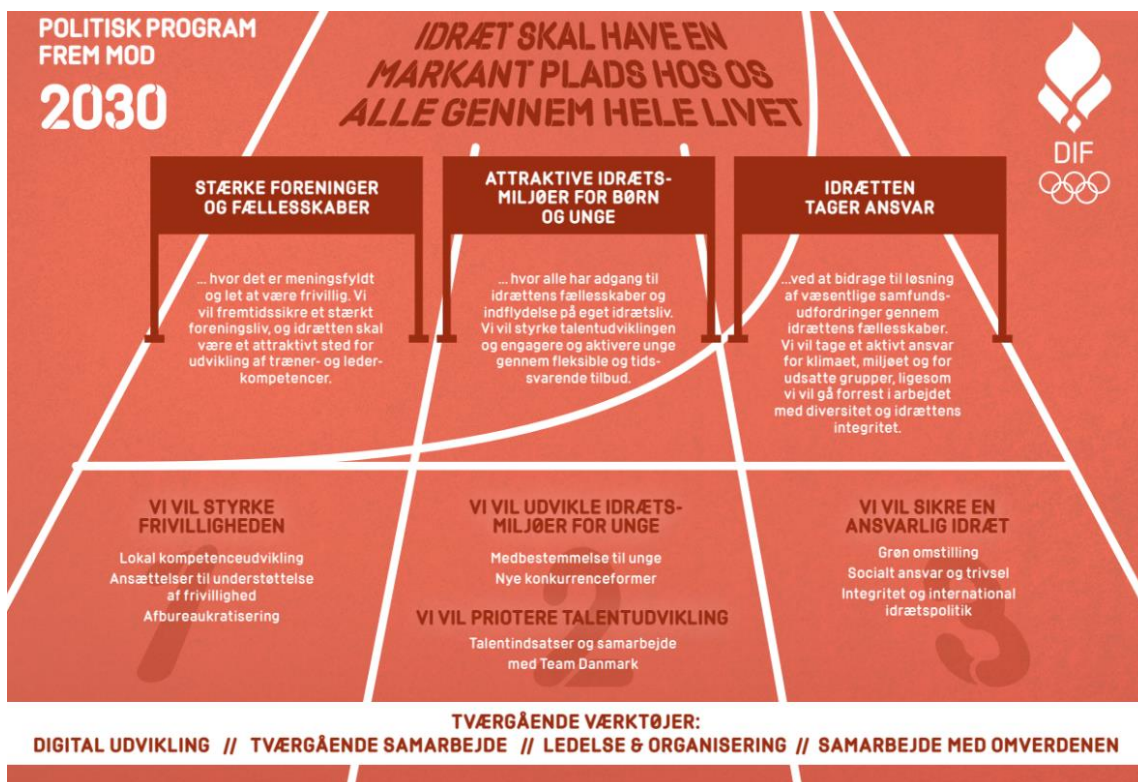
POLITISK PROGRAM FREM MOD

2030

IDRÆT SKAL HAVE EN MARKANT PLADS HOS OS ALLE GENNEM HELE LIVET

DIF

STÆRKE FORENINGER OG FÆLLESSKABER

... hvor det er meningsfyldt og let at være frivillig. Vi vil fremtidssikre et stærkt foreningsliv, og idrætten skal være et attraktivt sted for udvikling af træner- og lederkompetencer.

ATTRAKTIVE IDRÆTSMILJØER FOR BØRN OG UNGE

... hvor alle har adgang til idrættens fællesskaber og indflydelse på eget idrætsliv. Vi vil styrke talentudviklingen og engagere og aktivere unge gennem fleksible og tidssvarende tilbud.

IDRÆTTEN TAGER ANSVAR

...ved at bidrage til løsning af væsentlige samfundsudfordringer gennem idrættens fællesskaber. Vi vil tage et aktivt ansvar for klimaet, miljøet og for udsatte grupper, ligesom vi vil gå forrest i arbejdet med diversitet og idrættens integritet.

VI VIL STYRKE FRIVILLIGHEDEN

Lokal kompetenceudvikling
Ansættelser til understøttelse af frivillighed
Afbureaukratisering

1

VI VIL UDVIKLE IDRÆTSMILJØER FOR UNGE

Medbestemmelse til unge
Nye konkurrenceformer

VI VIL PRIOTERE TALENTUDVIKLING

Talentindsatser og samarbejde med Team Danmark

2

VI VIL SIKRE EN ANSVARLIG IDRÆT

Grøn omstilling
Socialt ansvar og trivsel
Integritet og international idrætspolitik

3

TVÆRGÅENDE VÆRKTØJER:
DIGITAL UDVIKLING // TVÆRGÅENDE SAMARBEJDE // LEDELSE & ORGANISERING // SAMARBEJDE MED OMVERDENEN